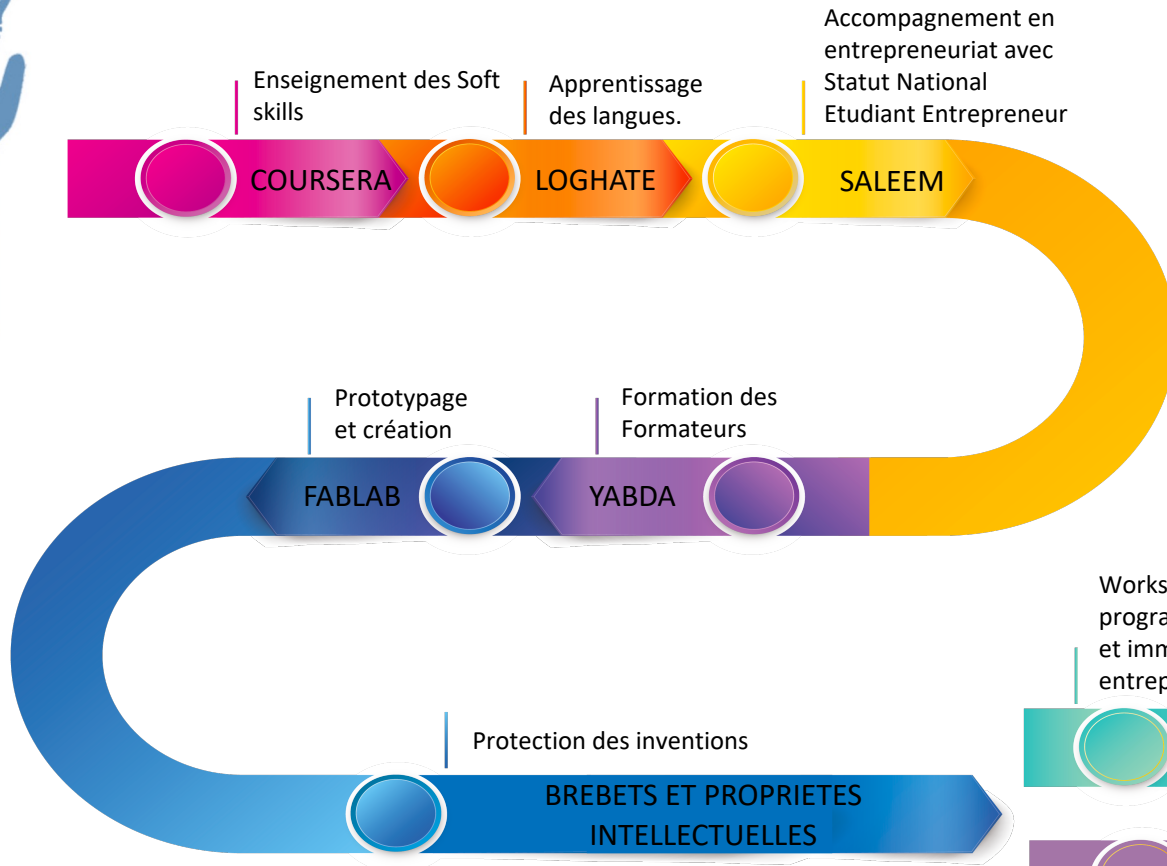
Enseignement des Soft skills

COURSERA

Apprentissage des langues.

LOGHATE

Accompagnement en entrepreneuriat avec Statut National Etudiant Entrepreneur

SALEEM

Prototypage et création

FABLAB

Formation des Formateurs

YABDA

Works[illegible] progra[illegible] et imm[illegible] entrep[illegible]

Protection des inventions

BREBETS ET PROPRIETES INTELLECTUELLES